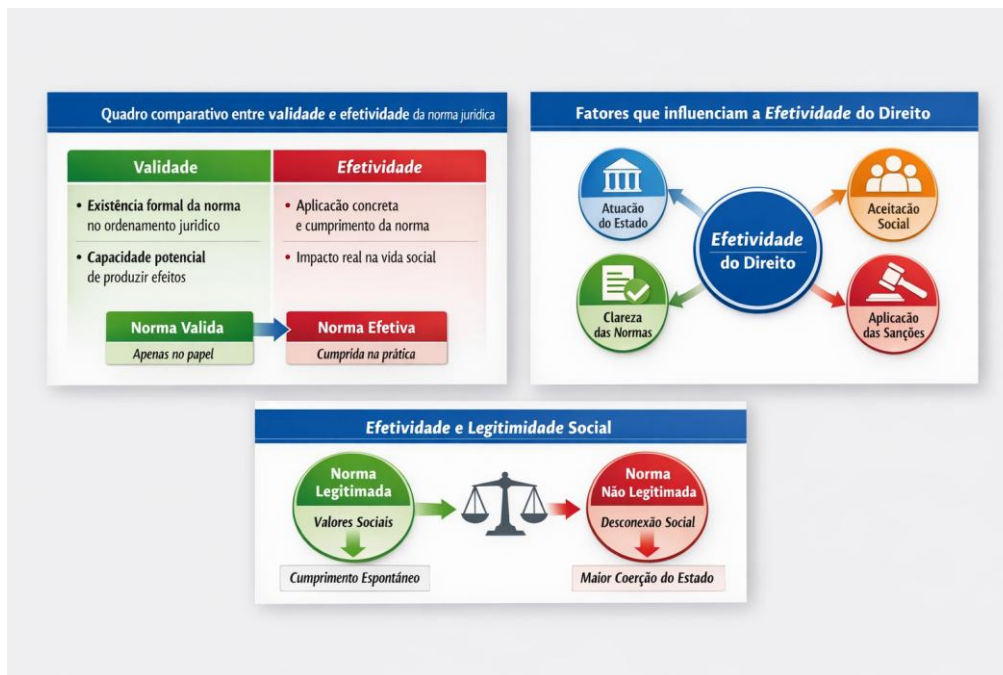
Quadro comparativo entre validade e efetividade da norma jurídica

| Validade | Efetividade |
|---|---|
| • Existência formal da norma no ordenamento jurídico | • Aplicação concreta e cumprimento da norma |
| • Capacidade potencial de produzir efeitos | • Impacto real na vida social |

Norma Valida
Apenas no papel

Norma Efetiva
Cumprida na prática

Fatores que influenciam a Efetividade do Direito

Efetividade do Direito

Atuação do Estado

Aceitação Social

Clareza das Normas

Aplicação das Sanções

Efetividade e Legitimidade Social

Norma Legitimada
Valores Sociais

Cumprimento Espontâneo

Norma Não Legitimada
Desconexão Social

Maior Coerção do Estado